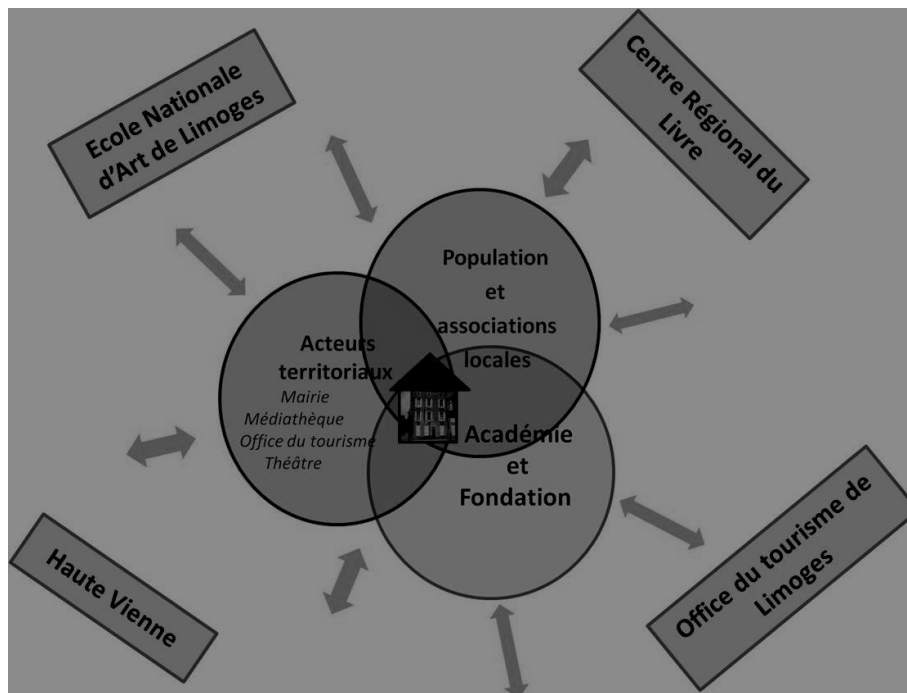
Ecole Nationale d'Art de Limoges

Centre Régional du Livre

Population et associations locales

Acteurs territoriaux
Mairie
Médiathèque
Office du tourisme
Théâtre

Académie et Fondation

Haute Vienne

Office du tourisme de Limoges